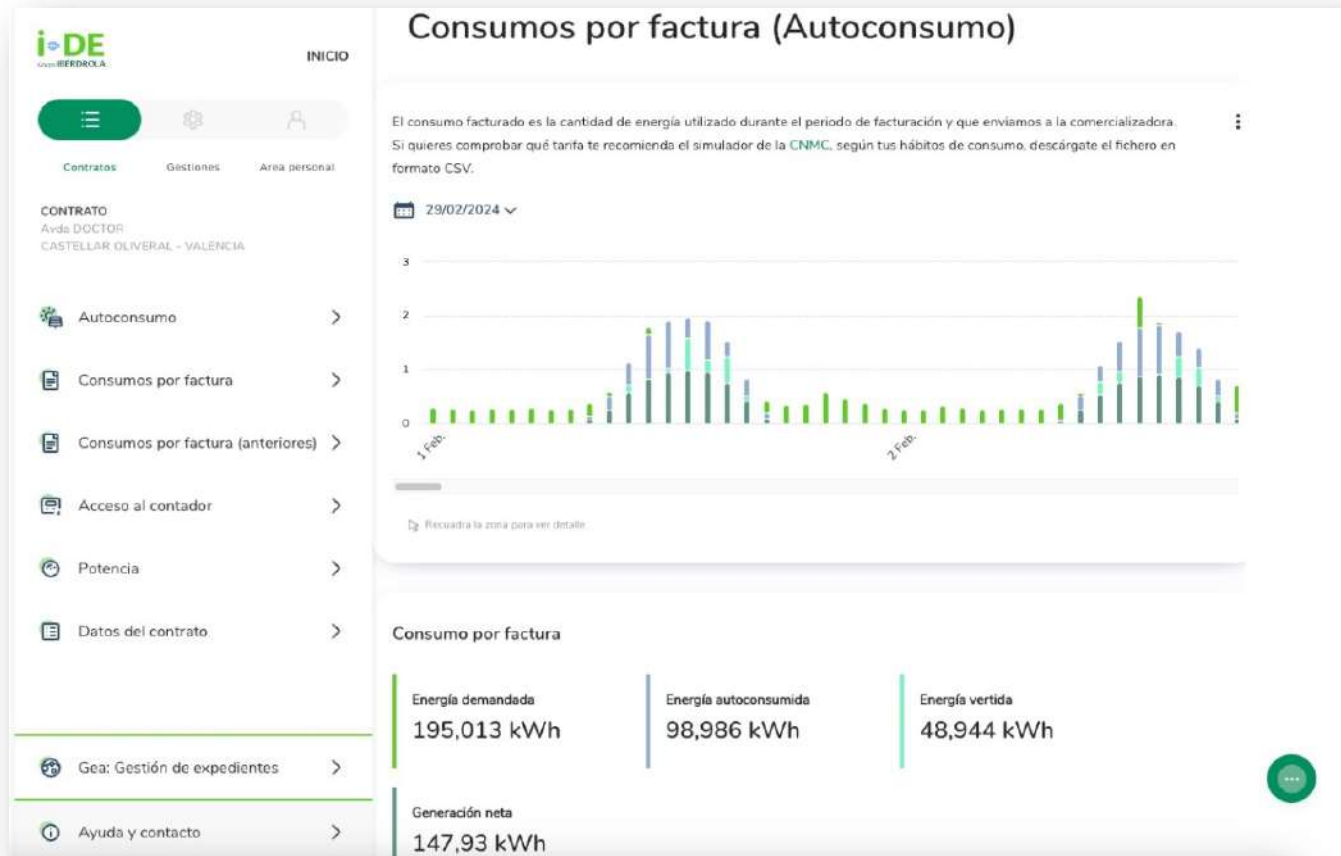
i-DE
Grupo IBERDROLA

INICIO

Contratos Gestiones Area personal

CONTRATO
Avda DOCTOR
CASTELLAR OLIVERAL - VALENCIA

Autoconsumo

Consumos por factura

Consumos por factura (anteriores)

Acceso al contador

Potencia

Datos del contrato

Gea: Gestión de expedientes

Ayuda y contacto

Consumos por factura (Autoconsumo)

El consumo facturado es la cantidad de energía utilizado durante el periodo de facturación y que enviamos a la comercializadora. Si quieres comprobar qué tarifa te recomienda el simulador de la CNMC, según tus hábitos de consumo, descárgate el fichero en formato CSV.

29/02/2024

3
2
1
0
1 Feb.
2 Feb.

Recuadra la zona para ver detalle

Consumo por factura

Energía demandada
195,013 kWh

Energía autoconsumida
98,986 kWh

Energía vertida
48,944 kWh

Generación neta
147,93 kWh